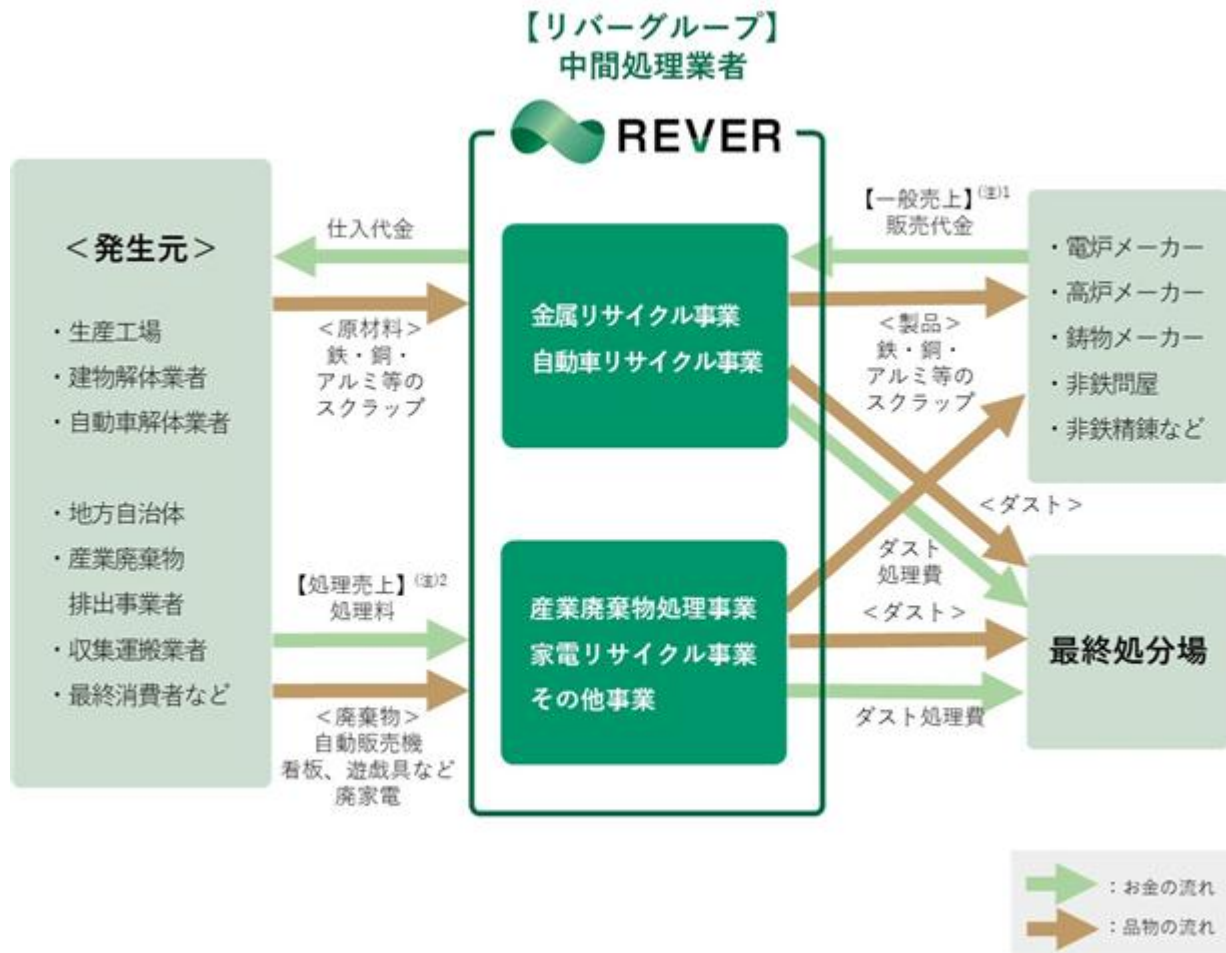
【リバーグループ】
中間処理業者

REVER

<発生元>

・生産工場
・建物解体業者
・自動車解体業者

・地方自治体
・産業廃棄物排出事業者
・収集運搬業者
・最終消費者など

仕入代金

<原材料>
鉄・銅・
アルミ等の
スクラップ

【処理売上】(注)2
処理料

<廃棄物>
自動販売機
看板、遊戯具など
廃家電

金属リサイクル事業
自動車リサイクル事業

産業廃棄物処理事業
家電リサイクル事業
その他事業

【一般売上】(注)1
販売代金

<製品>
鉄・銅・
アルミ等の
スクラップ

<ダスト>

ダスト
処理費

<ダスト>

ダスト処理費

・電炉メーカー
・高炉メーカー
・鋳物メーカー
・非鉄問屋
・非鉄精錬など

最終処分場

:お金の流れ
:品物の流れ